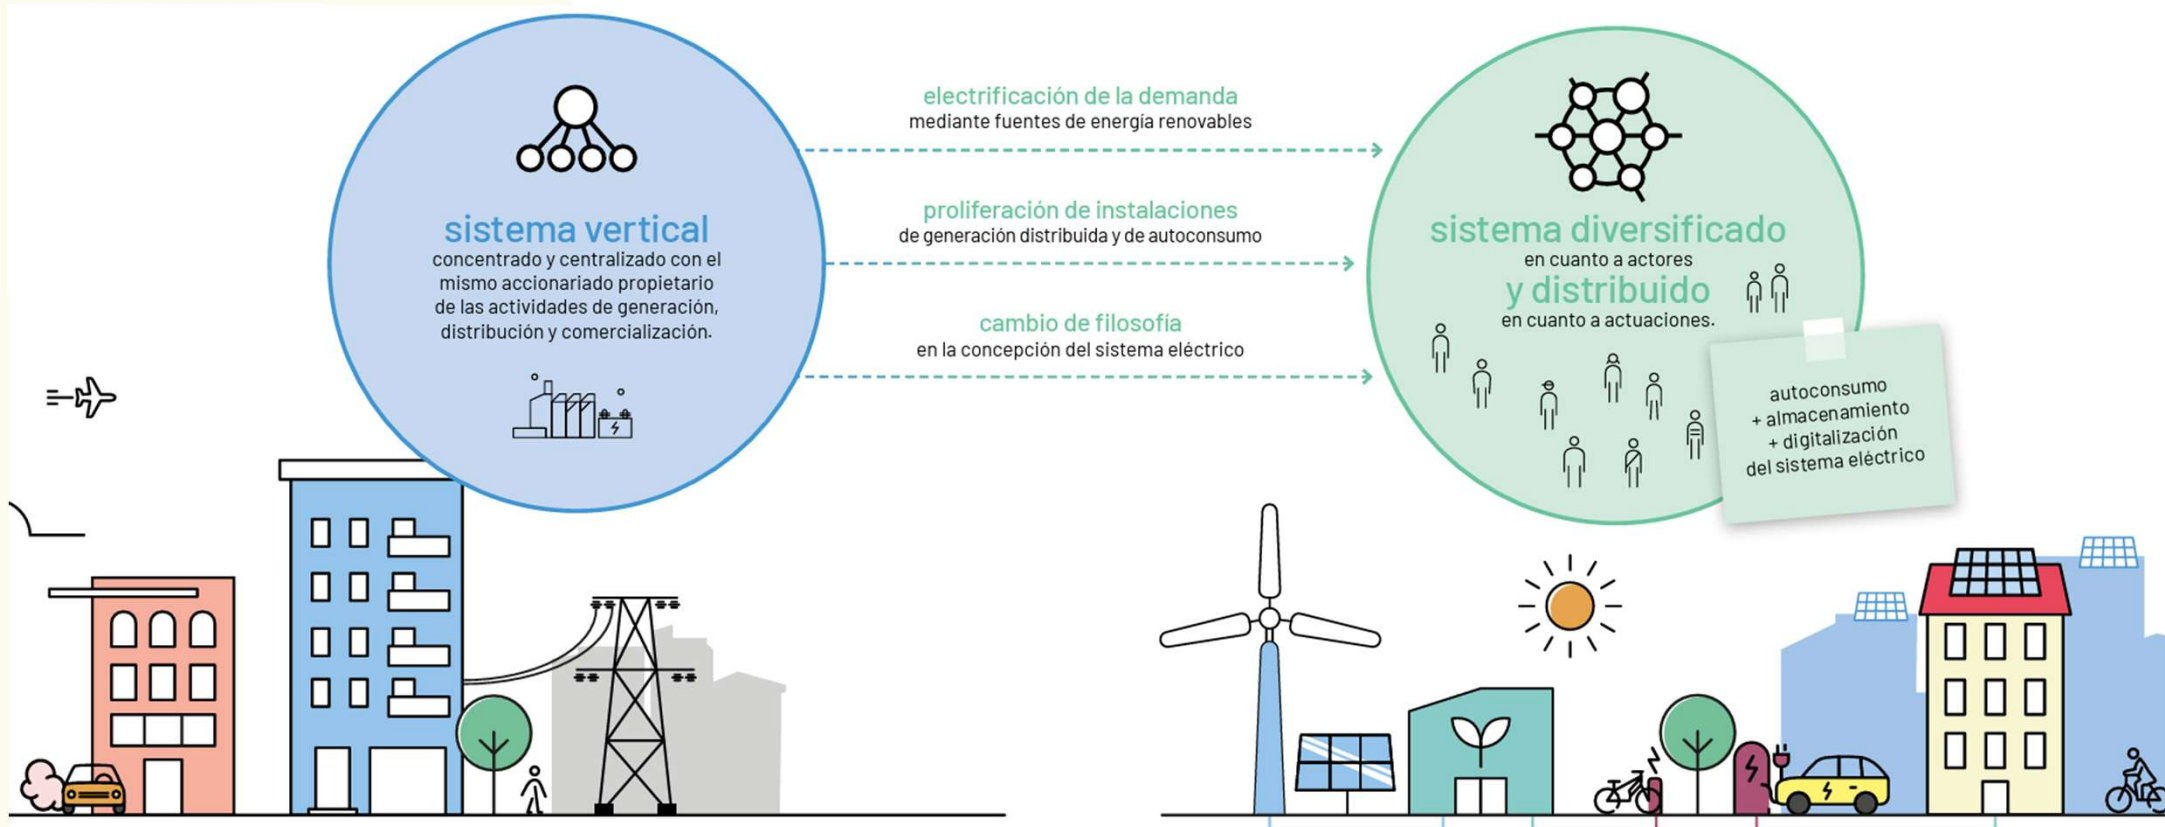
sistema vertical
concentrado y centralizado con el mismo accionariado propietario de las actividades de generación, distribución y comercialización.

electrificación de la demanda
mediante fuentes de energía renovables

proliferación de instalaciones
de generación distribuida y de autoconsumo

cambio de filosofía
en la concepción del sistema eléctrico

sistema diversificado
en cuanto a actores
y distribuido
en cuanto a actuaciones.

autoconsumo
+ almacenamiento
+ digitalización
del sistema eléctrico